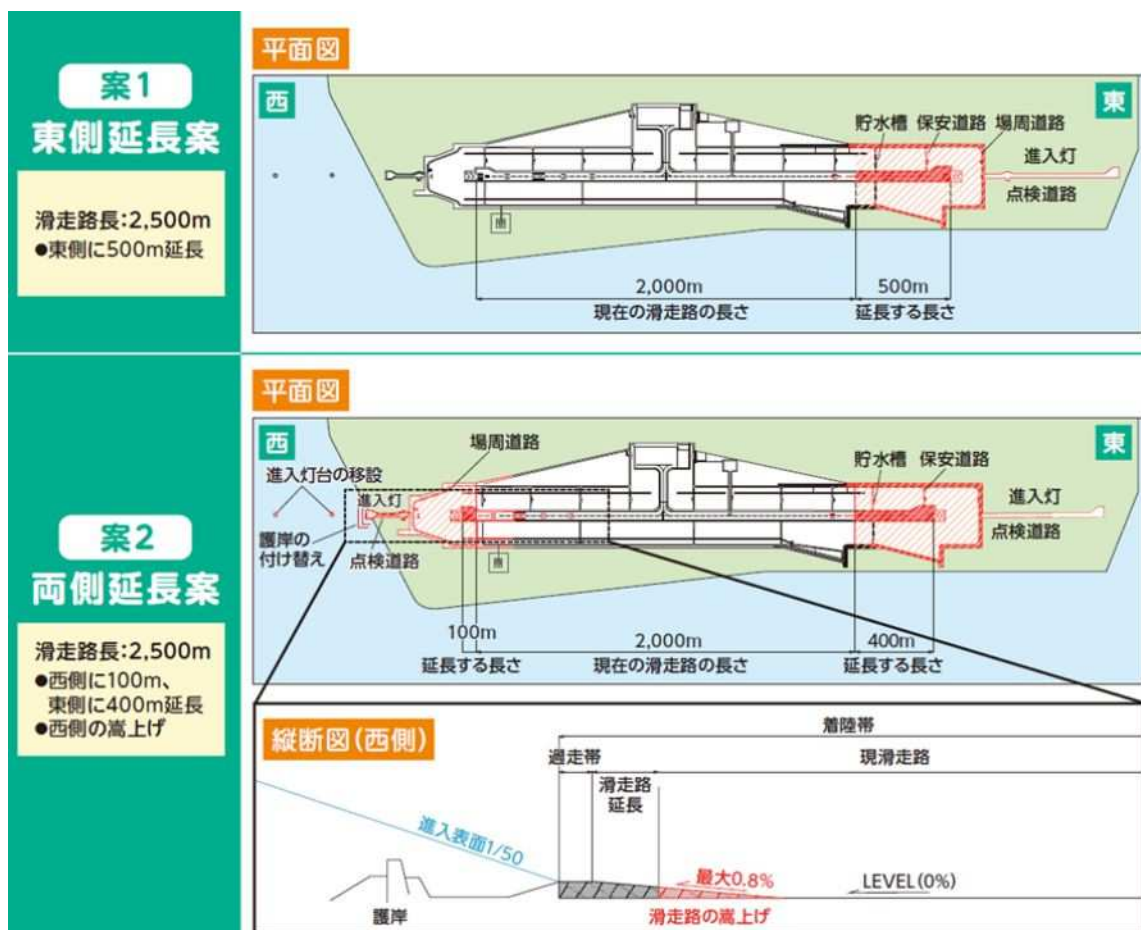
案1
東側延長案

滑走路長:2,500m
●東側に500m延長

平面図

西

東

貯水槽 保安道路 場周道路

進入灯

点検道路

2,000m
現在の滑走路の長さ

500m
延長する長さ

案2
両側延長案

滑走路長:2,500m
●西側に100m、東側に400m延長
●西側の嵩上げ

平面図

西

東

場周道路

進入灯台の移設

進入灯

護岸の付け替え

点検道路

貯水槽 保安道路

進入灯

点検道路

100m
延長する長さ

2,000m
現在の滑走路の長さ

400m
延長する長さ

縦断図(西側)

着陸帯

過走帯

現滑走路

滑走路延長

進入表面1/50

最大0.8%

LEVEL(0%)

護岸

滑走路の嵩上げ